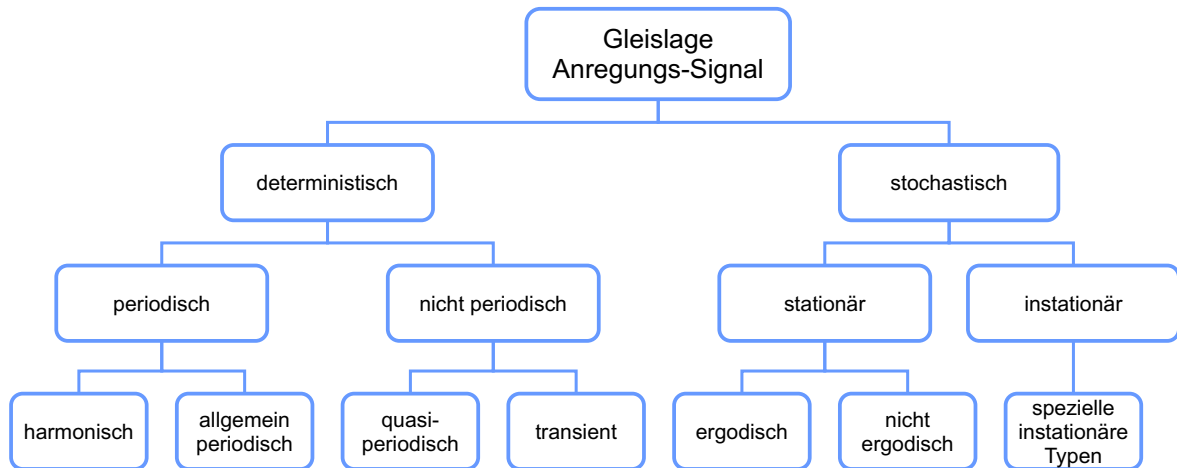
Gleislage
Anregungs-Signal

deterministisch

stochastisch

periodisch

nicht periodisch

stationär

instationär

harmonisch

allgemein periodisch

quasi-periodisch

transient

ergodisch

nicht ergodisch

spezielle instationäre Typen